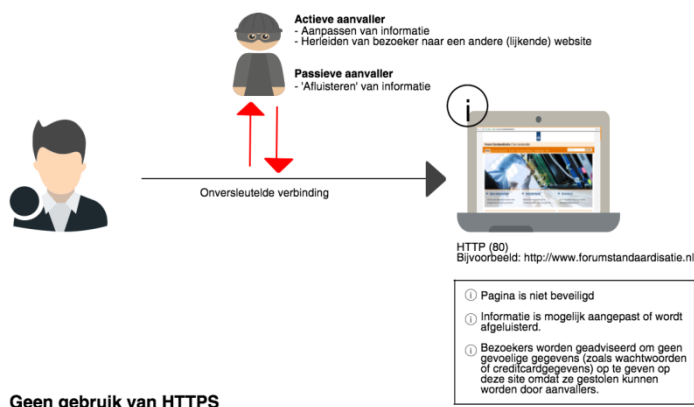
Actieve aanvaller
- Aanpassen van informatie
- Herleiden van bezoeker naar een andere (lijkende) website

Passieve aanvaller
- 'Afluisteren' van informatie

Onversleutelde verbinding

HTTP (80)
Bijvoorbeeld: http://www.forumstandaardisatie.nl

Pagina is niet beveiligd

Informatie is mogelijk aangepast of wordt afgeluisterd.

Bezoekers worden geadviseerd om geen gevoelige gegevens (zoals wachtwoorden of creditcardgegevens) op te geven op deze site omdat ze gestolen kunnen worden door aanvallers.

Geen gebruik van HTTPS